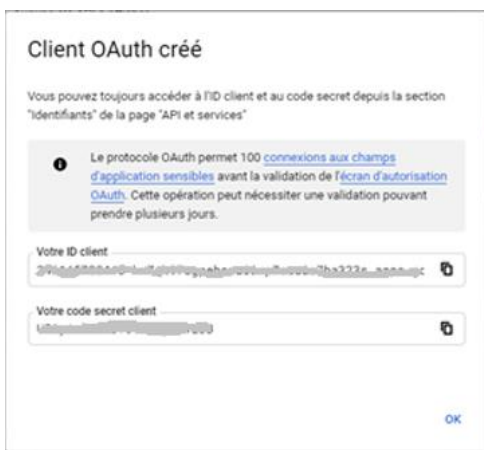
Client OAuth créé

Vous pouvez toujours accéder à l'ID client et au code secret depuis la section "Identifiants" de la page "API et services"

Le protocole OAuth permet 100 connexions aux champs d'application sensibles avant la validation de l'écran d'autorisation OAuth. Cette opération peut nécessiter une validation pouvant prendre plusieurs jours.

Votre ID client
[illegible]

Votre code secret client
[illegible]

OK